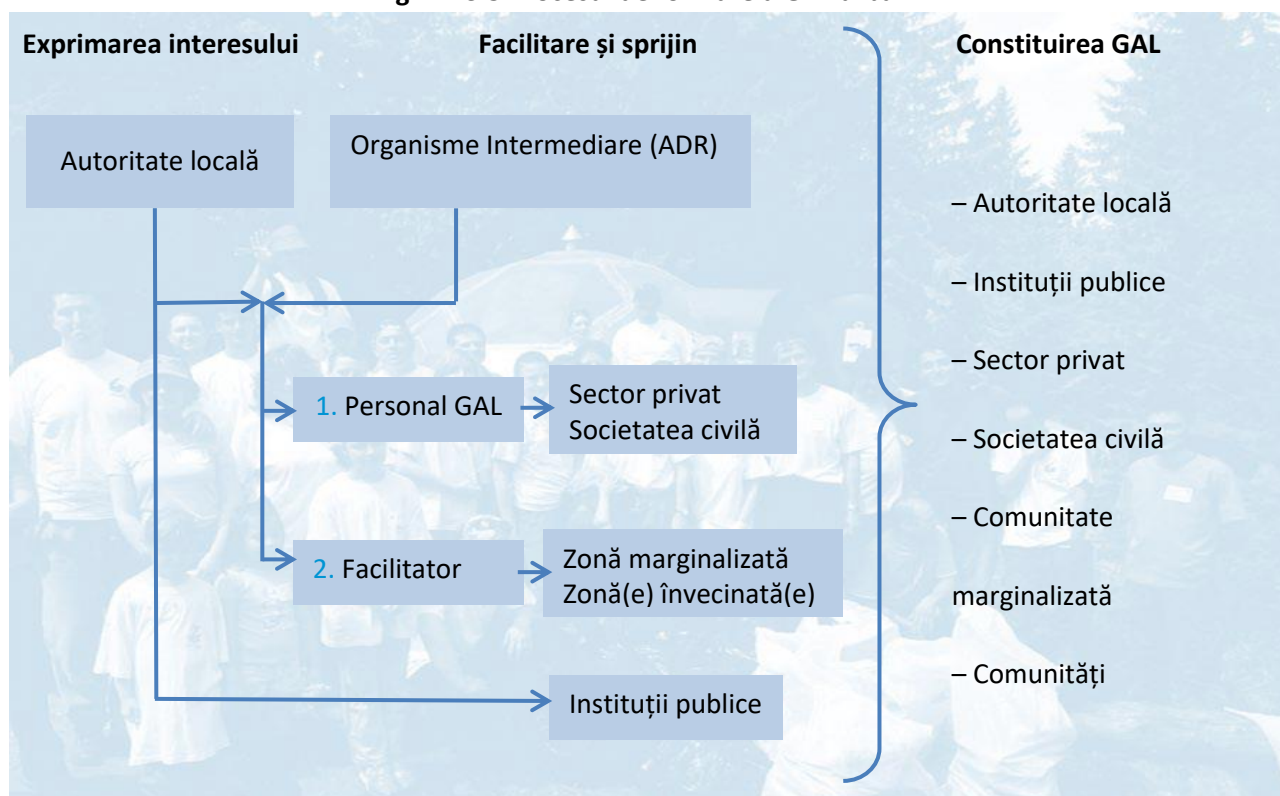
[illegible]

Exprimarea interesului

Facilitare și sprijin

Constituirea GAL

Autoritate locală

Organisme Intermediare (ADR)

1. Personal GAL

Sector privat
Societatea civilă

2. Facilitator

Zonă marginalizată
Zonă(e) învecinată(e)

Instituții publice

– Autoritate locală

– Instituții publice

– Sector privat

– Societatea civilă

– Comunitate marginalizată

– Comunități